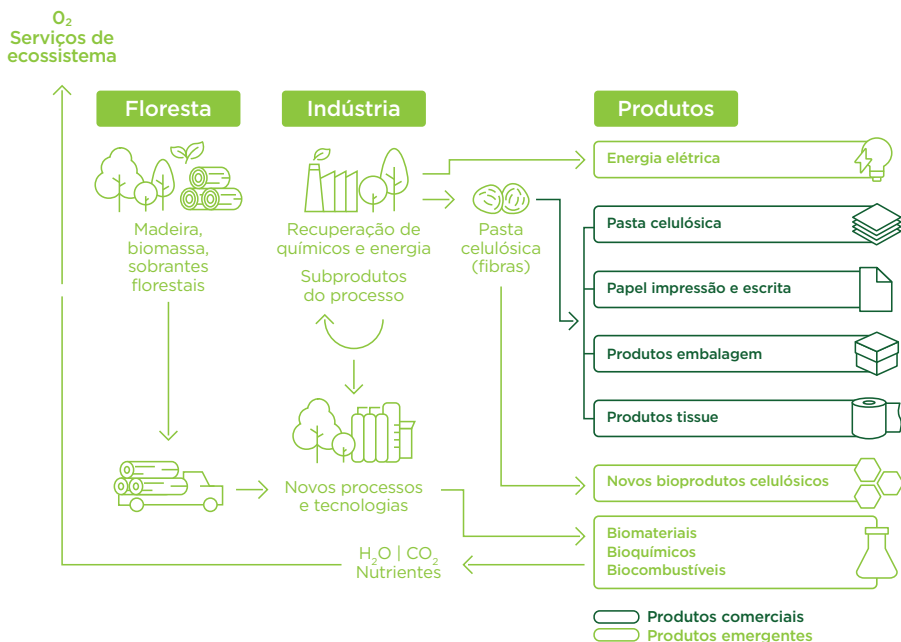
$O_2$
Serviços de ecossistema

Floresta

Madeira, biomassa, sobrantes florestais

Indústria

Recuperação de químicos e energia

Subprodutos do processo

Pasta celulósica (fibras)

Novos processos e tecnologias

$H_2O$ | $CO_2$
Nutrientes

Produtos

Energia elétrica

Pasta celulósica

Papel impressão e escrita

Produtos embalagem

Produtos tissue

Novos bioprodutos celulósicos

Biomateriais
Bioquímicos
Biocombustíveis

Produtos comerciais
Produtos emergentes